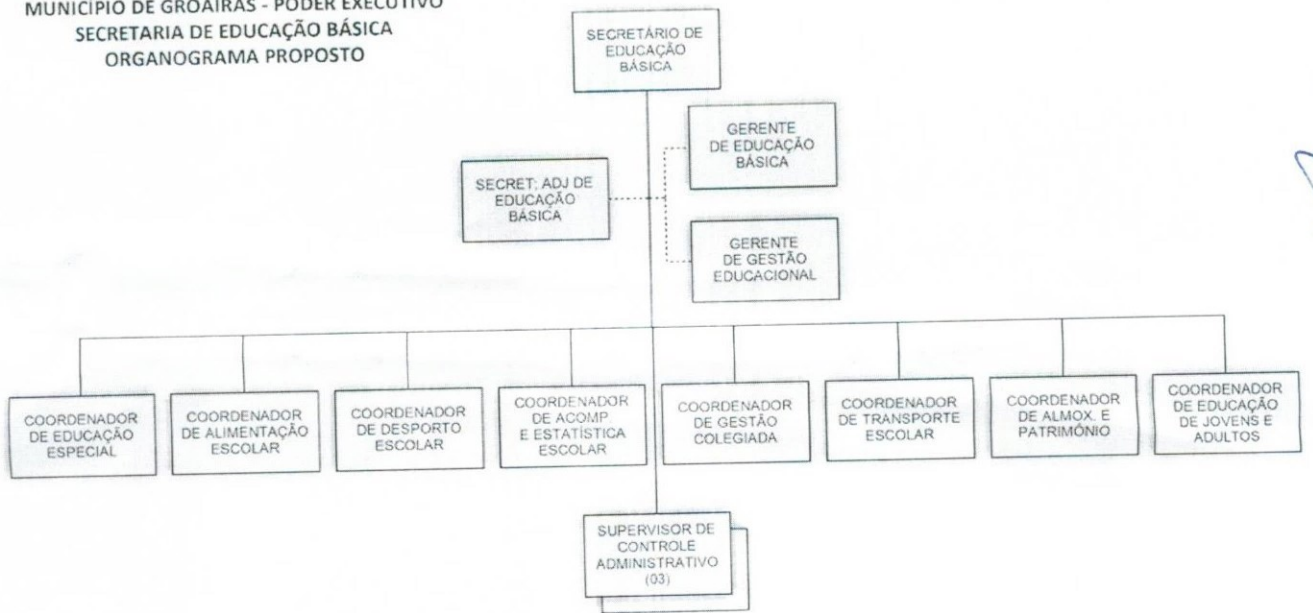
MUNICÍPIO DE GROAÍRAS - PODER EXECUTIVO
SECRETARIA DE EDUCAÇÃO BÁSICA
ORGANOGRAMA PROPOSTO

SECRETÁRIO DE EDUCAÇÃO BÁSICA

GERENTE DE EDUCAÇÃO BÁSICA

SECRET. ADJ DE EDUCAÇÃO BÁSICA

GERENTE DE GESTÃO EDUCACIONAL

COORDENADOR DE EDUCAÇÃO ESPECIAL

COORDENADOR DE ALIMENTAÇÃO ESCOLAR

COORDENADOR DE DESPORTO ESCOLAR

COORDENADOR DE ACOMP E ESTATÍSTICA ESCOLAR

COORDENADOR DE GESTÃO COLEGIADA

COORDENADOR DE TRANSPORTE ESCOLAR

COORDENADOR DE ALMOX. E PATRIMÔNIO

COORDENADOR DE EDUCAÇÃO DE JOVENS E ADULTOS

SUPERVISOR DE CONTROLE ADMINISTRATIVO (03)